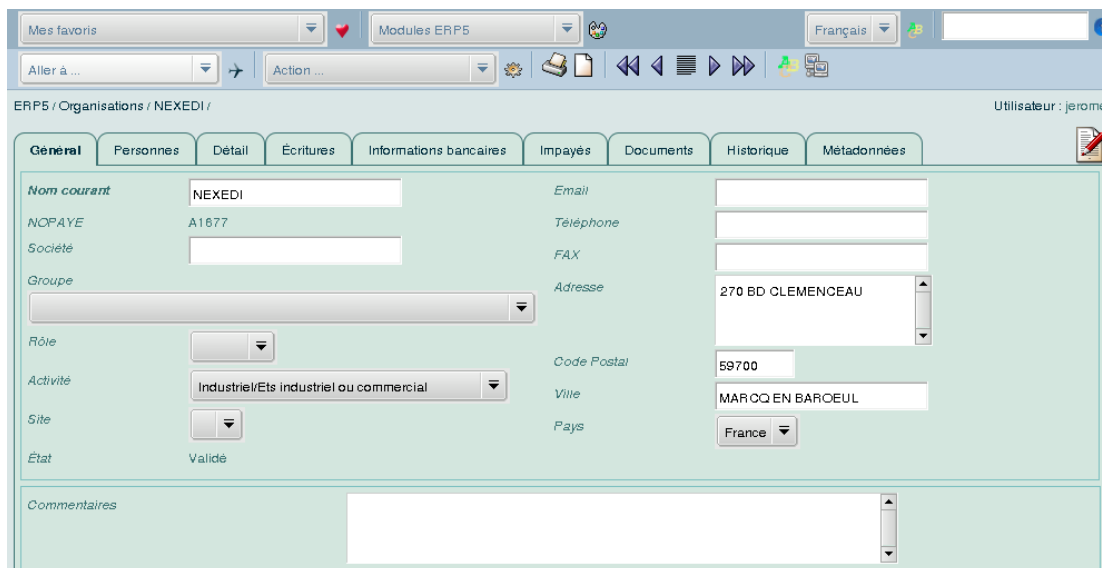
Mes favoris

Modules ERP5

Français

Aller à ...

Action ...

ERP5 / Organisations / NEXEDI /

Utilisateur : jerome

Général | Personnes | Détail | Écritures | Informations bancaires | Impayés | Documents | Historique | Métadonnées

Nom courant NEXEDI

NOPAYE A1677

Société

Groupe

Rôle

Activité Industriel/Ets industriel ou commercial

Site

État Validé

Email

Téléphone

FAX

Adresse 270 BD CLEMENCEAU

Code Postal 59700

Ville MARCQ EN BAROEUL

Pays France

Commentaires